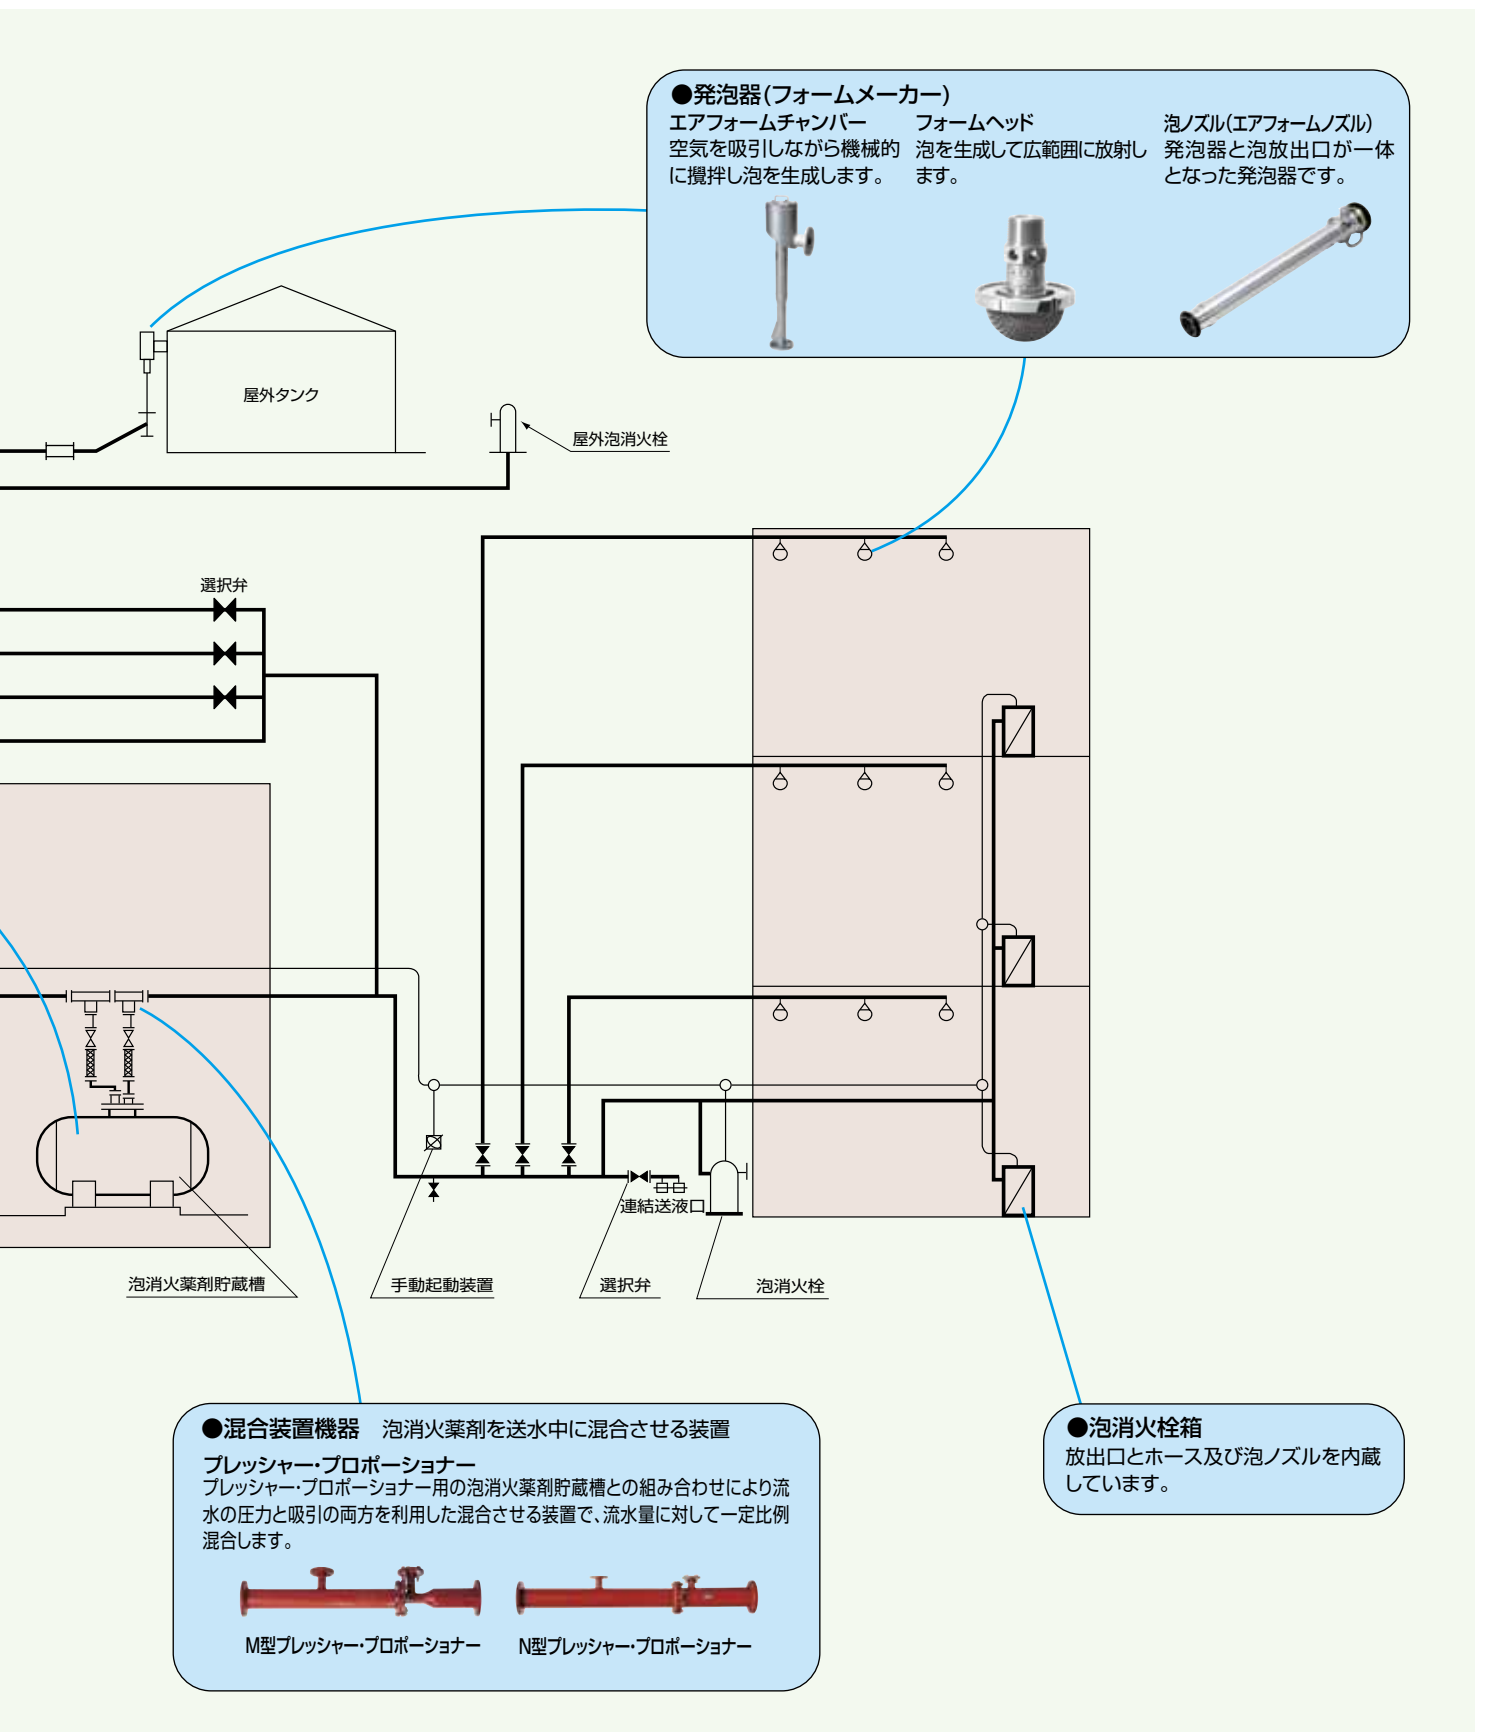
●発泡器(フォームメーカー)

エアフォームチャンバー
空気を吸引しながら機械的に攪拌し泡を生成します。

フォームヘッド
泡を生成して広範囲に放射します。

泡ノズル(エアフォームノズル)
発泡器と泡放出口が一体となった発泡器です。

屋外タンク

屋外泡消火栓

選択弁

連結送液口

泡消火薬剤貯蔵槽

手動起動装置

選択弁

泡消火栓

●混合装置機器　泡消火薬剤を送水中に混合させる装置

プレッシャー・プロポーショナー
プレッシャー・プロポーショナー用の泡消火薬剤貯蔵槽との組み合わせにより流水の圧力と吸引の両方を利用した混合させる装置で、流水量に対して一定比例混合します。

M型プレッシャー・プロポーショナー　N型プレッシャー・プロポーショナー

●泡消火栓箱
放出口とホース及び泡ノズルを内蔵しています。